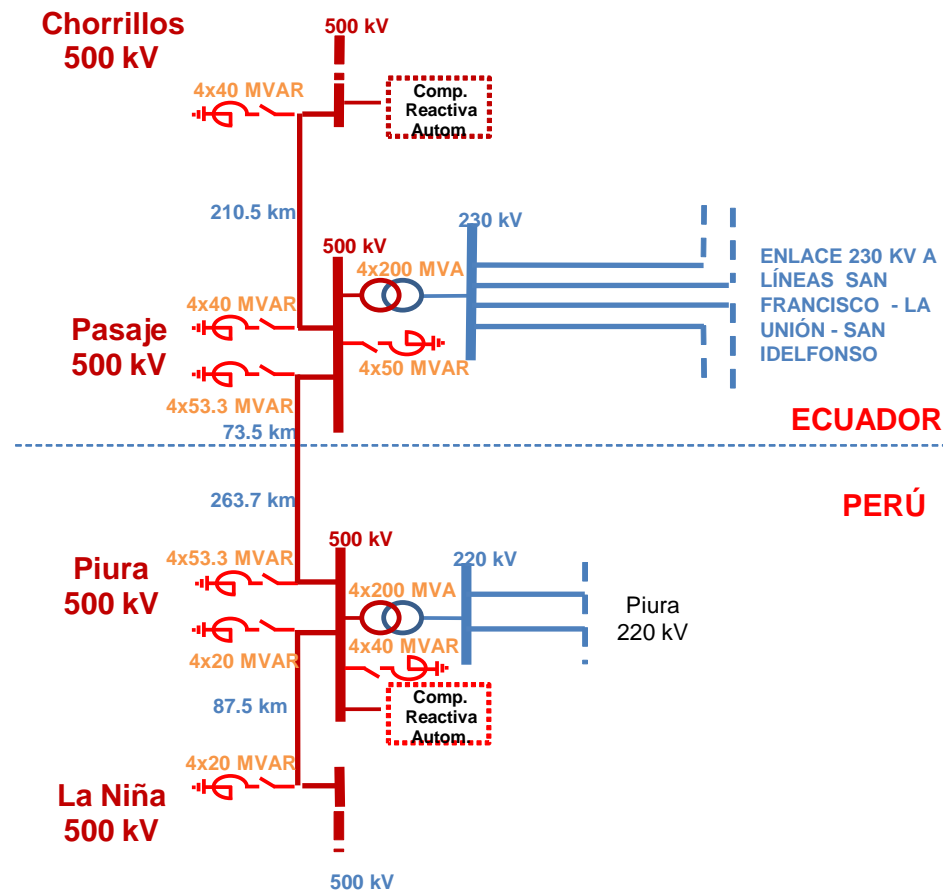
Chorrillos
500 kV

500 kV

4x40 MVAR

Comp. Reactiva Autom

210.5 km

230 kV

500 kV

4x200 MVA

ENLACE 230 KV A LÍNEAS SAN FRANCISCO - LA UNIÓN - SAN IDELFONSO

4x40 MVAR

Pasaje
500 kV

4x50 MVAR

4x53.3 MVAR

73.5 km

ECUADOR

263.7 km

PERÚ

500 kV

Piura
500 kV

4x53.3 MVAR

220 kV

4x200 MVA

Piura
220 kV

4x20 MVAR

4x40 MVAR

87.5 km

Comp. Reactiva Autom.

4x20 MVAR

La Niña
500 kV

500 kV